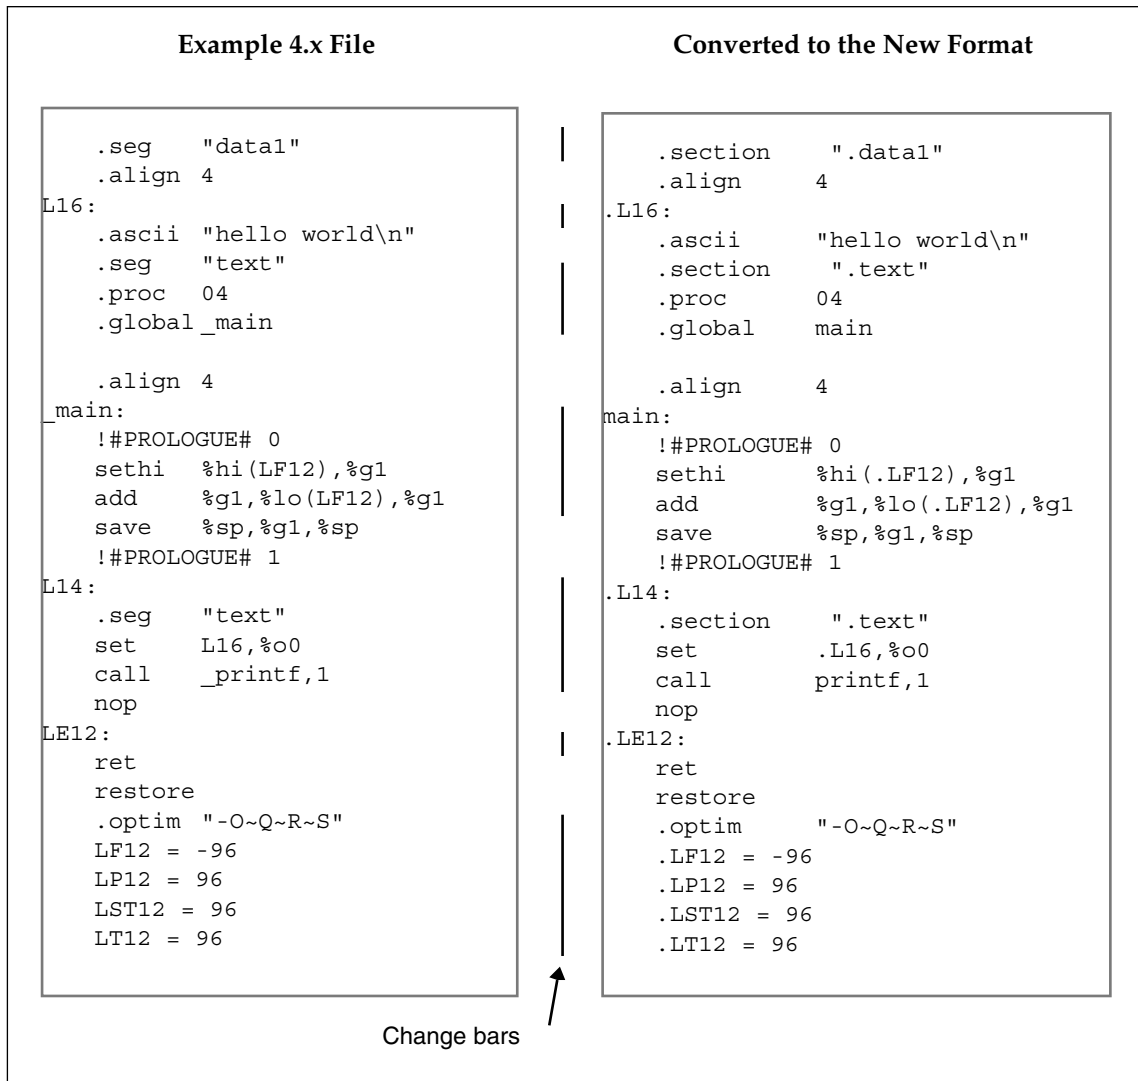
Example 4.x File

```
    .seg    "data1"
    .align 4
L16:
    .ascii "hello world\n"
    .seg    "text"
    .proc   04
    .global _main

    .align 4
_main:
    !#PROLOGUE# 0
    sethi   %hi(LF12),%g1
    add     %g1,%lo(LF12),%g1
    save    %sp,%g1,%sp
    !#PROLOGUE# 1
L14:
    .seg    "text"
    set     L16,%o0
    call    _printf,1
    nop
LE12:
    ret
    restore
    .optim "-O~Q~R~S"
    LF12 = -96
    LP12 = 96
    LST12 = 96
    LT12 = 96
```

Converted to the New Format

```
    .section    ".data1"
    .align      4
.L16:
    .ascii      "hello world\n"
    .section    ".text"
    .proc       04
    .global     main

    .align      4
main:
    !#PROLOGUE# 0
    sethi       %hi(.LF12),%g1
    add         %g1,%lo(.LF12),%g1
    save        %sp,%g1,%sp
    !#PROLOGUE# 1
.L14:
    .section    ".text"
    set         .L16,%o0
    call        printf,1
    nop
.LE12:
    ret
    restore
    .optim      "-O~Q~R~S"
    .LF12 = -96
    .LP12 = 96
    .LST12 = 96
    .LT12 = 96
```

Change bars